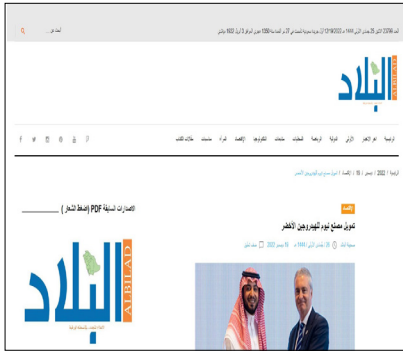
العدد 23766 الاثنين 25 جمادى الآخرة 1444 هـ الموافق 12/19/2022 | إدارة سعودية متميزة ضمن الأكثر تأثيراً ورقياً 1930 ميلادي الموافق 1 رجب 1352 صيلادي

ابحث عن...

البلاد
ALBILAD

الرئيسية | أهم الأخبار | الأولى | الدولية | الرياضية | المحليات | منوعات | الفيديوجرافيك | الاقتصاد | الفراء | مستجدات | مقالات الكتاب

الرئيسية / 2022 / ديسمبر / 19 / الاقتصاد / تمويل مصنع نيوم للهيدروجين الأخضر

الاقتصاد

تمويل مصنع نيوم للهيدروجين الأخضر

صحيفة البلاد 25 جمادى الآخرة 1444 هـ 19 ديسمبر 2022 دقيقة واحدة

الإصدارات السابقة PDF (إضغط الشعار) ______

البلاد
ALBILAD
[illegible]